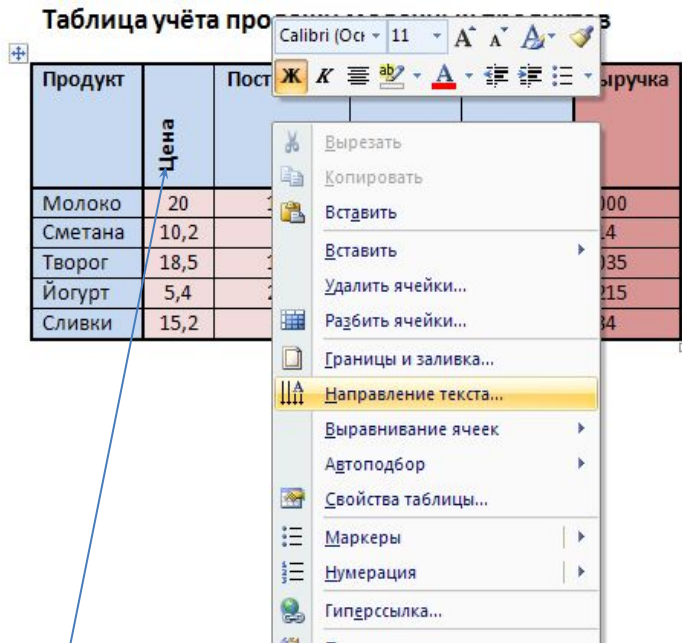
Таблица учёта про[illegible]

Calibri (Oc 11 A A Ж К A

| Продукт | Цена | Пост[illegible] | | | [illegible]ыручка |
|---|---|---|---|---|---|
| Молоко | 20 | 1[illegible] | | | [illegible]000 |
| Сметана | 10,2 | | | | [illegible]14 |
| Творог | 18,5 | 1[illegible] | | | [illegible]035 |
| Йогурт | 5,4 | 2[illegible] | | | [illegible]215 |
| Сливки | 15,2 | | | | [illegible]34 |

Вырезать
Копировать
Вставить
Вставить
Удалить ячейки...
Разбить ячейки...
Границы и заливка...
Направление текста...
Выравнивание ячеек
Автоподбор
Свойства таблицы...
Маркеры
Нумерация
Гиперссылка...